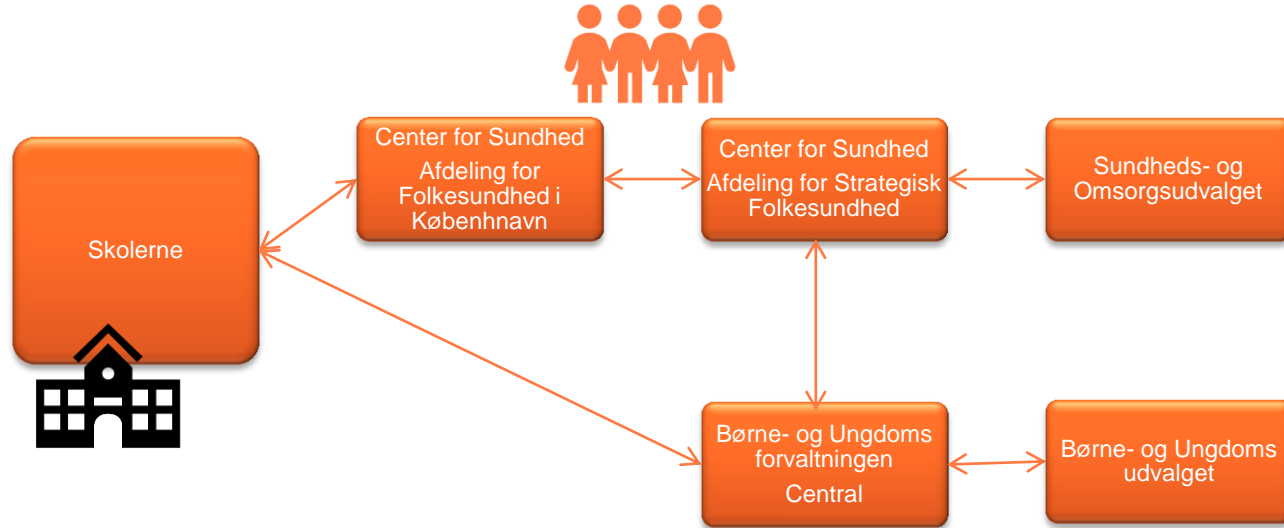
Skolerne

Center for Sundhed

Afdeling for Folkesundhed i København

Center for Sundhed

Afdeling for Strategisk Folkesundhed

Sundheds- og Omsorgsudvalget

Børne- og Ungdoms forvaltningen

Central

Børne- og Ungdoms udvalget